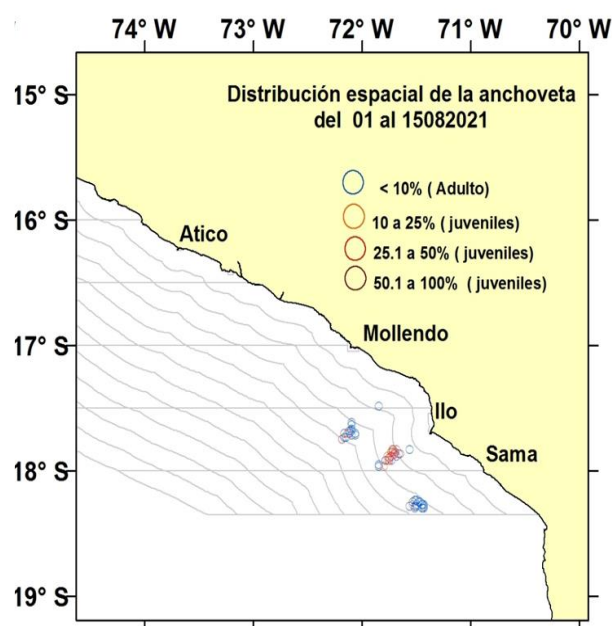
74° W 73° W 72° W 71° W 70° W

15° S
16° S
17° S
18° S
19° S

Distribución espacial de la anchoveta del 01 al 15082021

< 10% ( Adulto)
10 a 25% ( juveniles)
25.1 a 50% ( juveniles)
50.1 a 100% ( juveniles)

Atico
Mollendo
Ilo
Sama